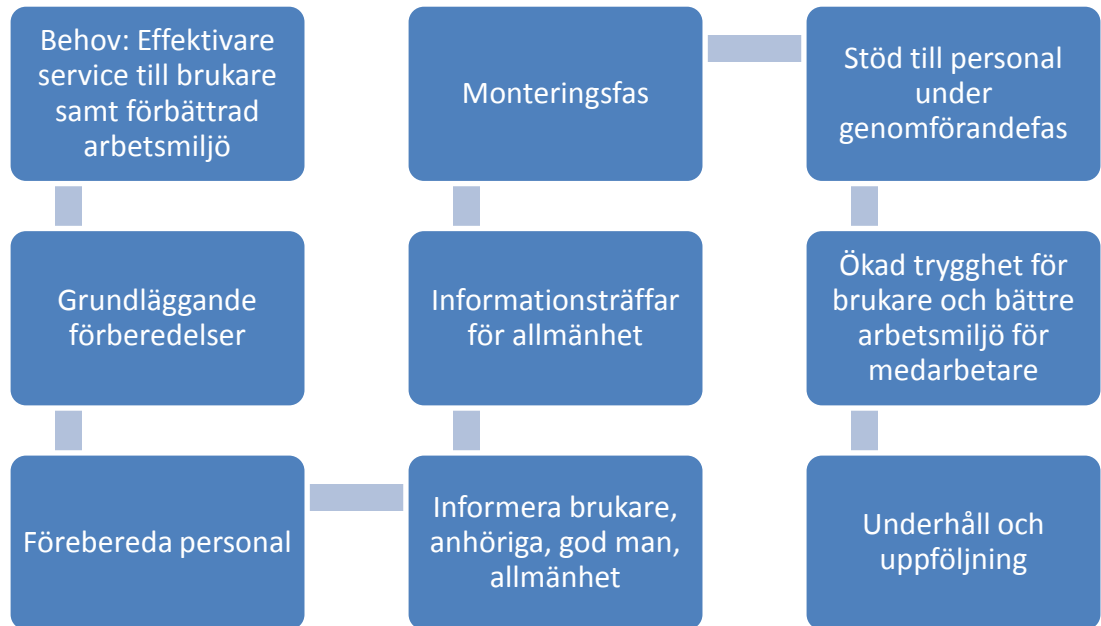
Behov: Effektivare service till brukare samt förbättrad arbetsmiljö

Grundläggande förberedelser

Förebereda personal

Informera brukare, anhöriga, god man, allmänhet

Informationsträffar för allmänhet

Monteringsfas

Stöd till personal under genomförandefas

Ökad trygghet för brukare och bättre arbetsmiljö för medarbetare

Underhåll och uppföljning